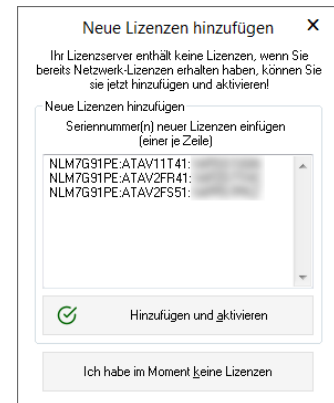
Neue Lizenzen hinzufügen ×

Ihr Lizenzserver enthält keine Lizenzen, wenn Sie bereits Netzwerk-Lizenzen erhalten haben, können Sie sie jetzt hinzufügen und aktivieren!

Neue Lizenzen hinzufügen

Seriennummer(n) neuer Lizenzen einfügen (einer je Zeile)

NLM7G91PE:ATAV11T41:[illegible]
NLM7G91PE:ATAV2FR41:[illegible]
NLM7G91PE:ATAV2FS51:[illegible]

Hinzufügen und aktivieren

Ich habe im Moment keine Lizenzen